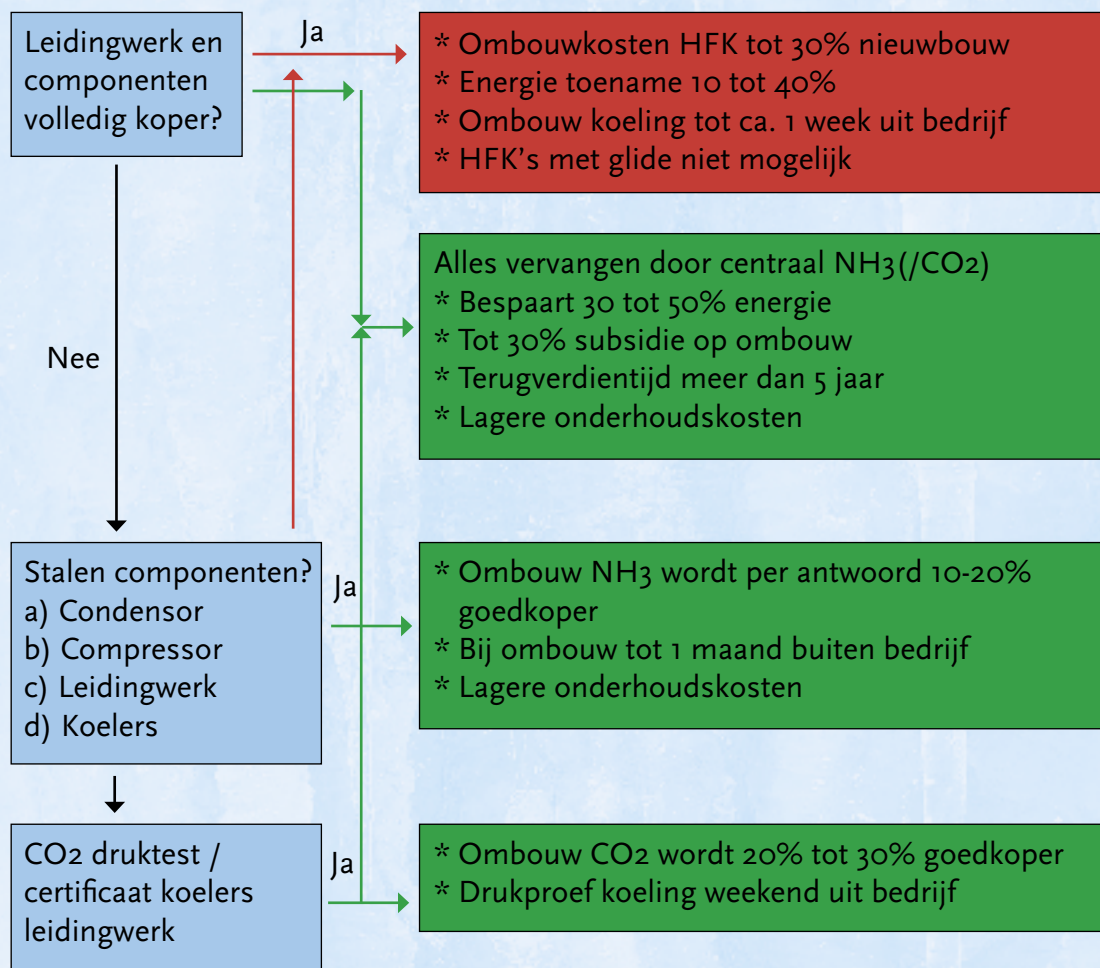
Leidingwerk en componenten volledig koper?

Ja

* Ombouwkosten HFK tot 30% nieuwbouw
* Energie toename 10 tot 40%
* Ombouw koeling tot ca. 1 week uit bedrijf
* HFK's met glide niet mogelijk

Alles vervangen door centraal NH3(/CO2)
* Bespaart 30 tot 50% energie
* Tot 30% subsidie op ombouw
* Terugverdientijd meer dan 5 jaar
* Lagere onderhoudskosten

Nee

Stalen componenten?
a) Condensor
b) Compressor
c) Leidingwerk
d) Koelers

Ja

* Ombouw NH3 wordt per antwoord 10-20% goedkoper
* Bij ombouw tot 1 maand buiten bedrijf
* Lagere onderhoudskosten

CO2 druktest / certificaat koelers leidingwerk

Ja

* Ombouw CO2 wordt 20% tot 30% goedkoper
* Drukproef koeling weekend uit bedrijf